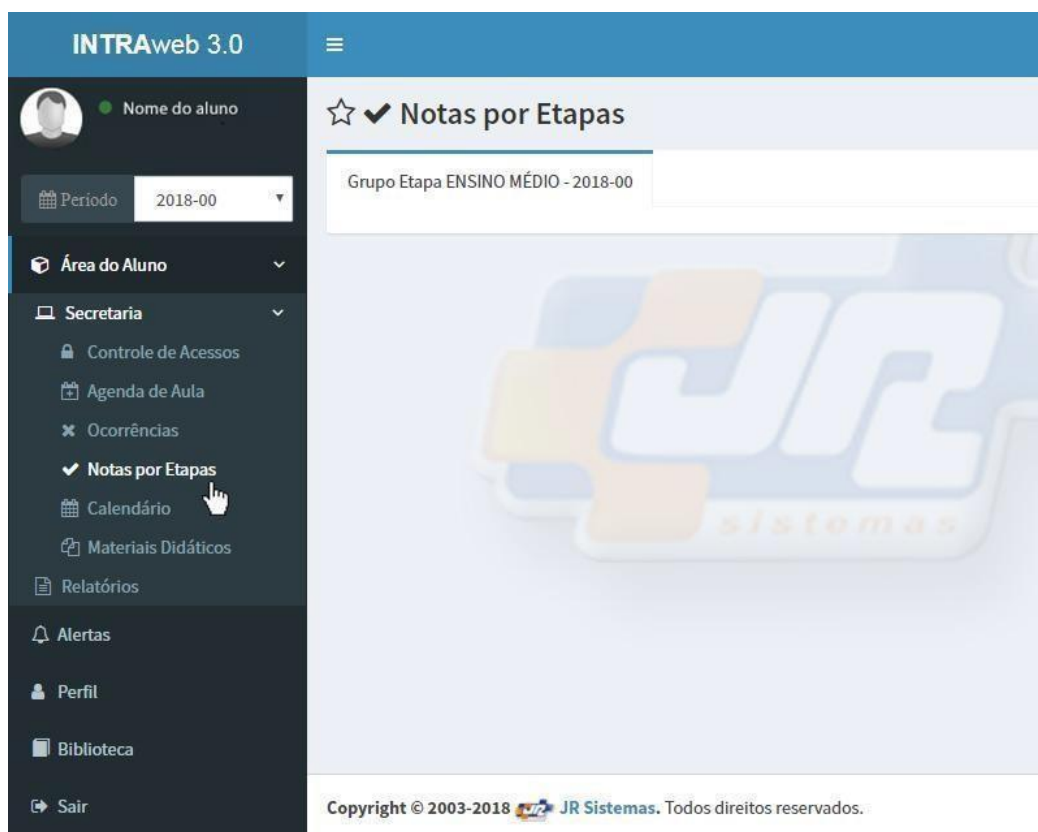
INTRAweb 3.0

≡

Nome do aluno

Periodo 2018-00

Área do Aluno

Secretaria

Controle de Acessos

Agenda de Aula

Ocorrências

Notas por Etapas

Calendário

Materiais Didáticos

Relatórios

Alertas

Perfil

Biblioteca

Sair

☆ ✔ Notas por Etapas

Grupo Etapa ENSINO MÉDIO - 2018-00

JR sistemas

Copyright © 2003-2018 JR Sistemas. Todos direitos reservados.